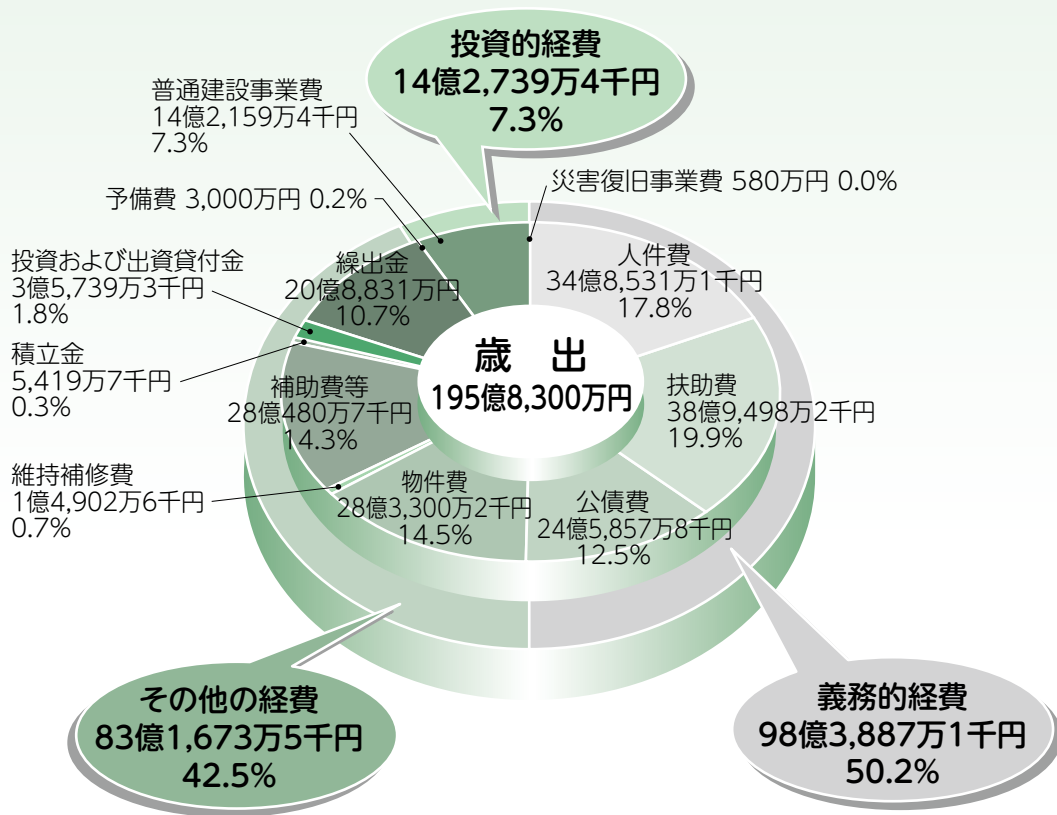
投資的経費
14億2,739万4千円
7.3%

普通建設事業費
14億2,159万4千円
7.3%

災害復旧事業費 580万円 0.0%

予備費 3,000万円 0.2%

投資および出資貸付金
3億5,739万3千円
1.8%

繰出金
20億8,831万円
10.7%

人件費
34億8,531万1千円
17.8%

積立金
5,419万7千円
0.3%

歳 出
195億8,300万円

扶助費
38億9,498万2千円
19.9%

補助費等
28億480万7千円
14.3%

維持補修費
1億4,902万6千円
0.7%

物件費
28億3,300万2千円
14.5%

公債費
24億5,857万8千円
12.5%

その他の経費
83億1,673万5千円
42.5%

義務的経費
98億3,887万1千円
50.2%